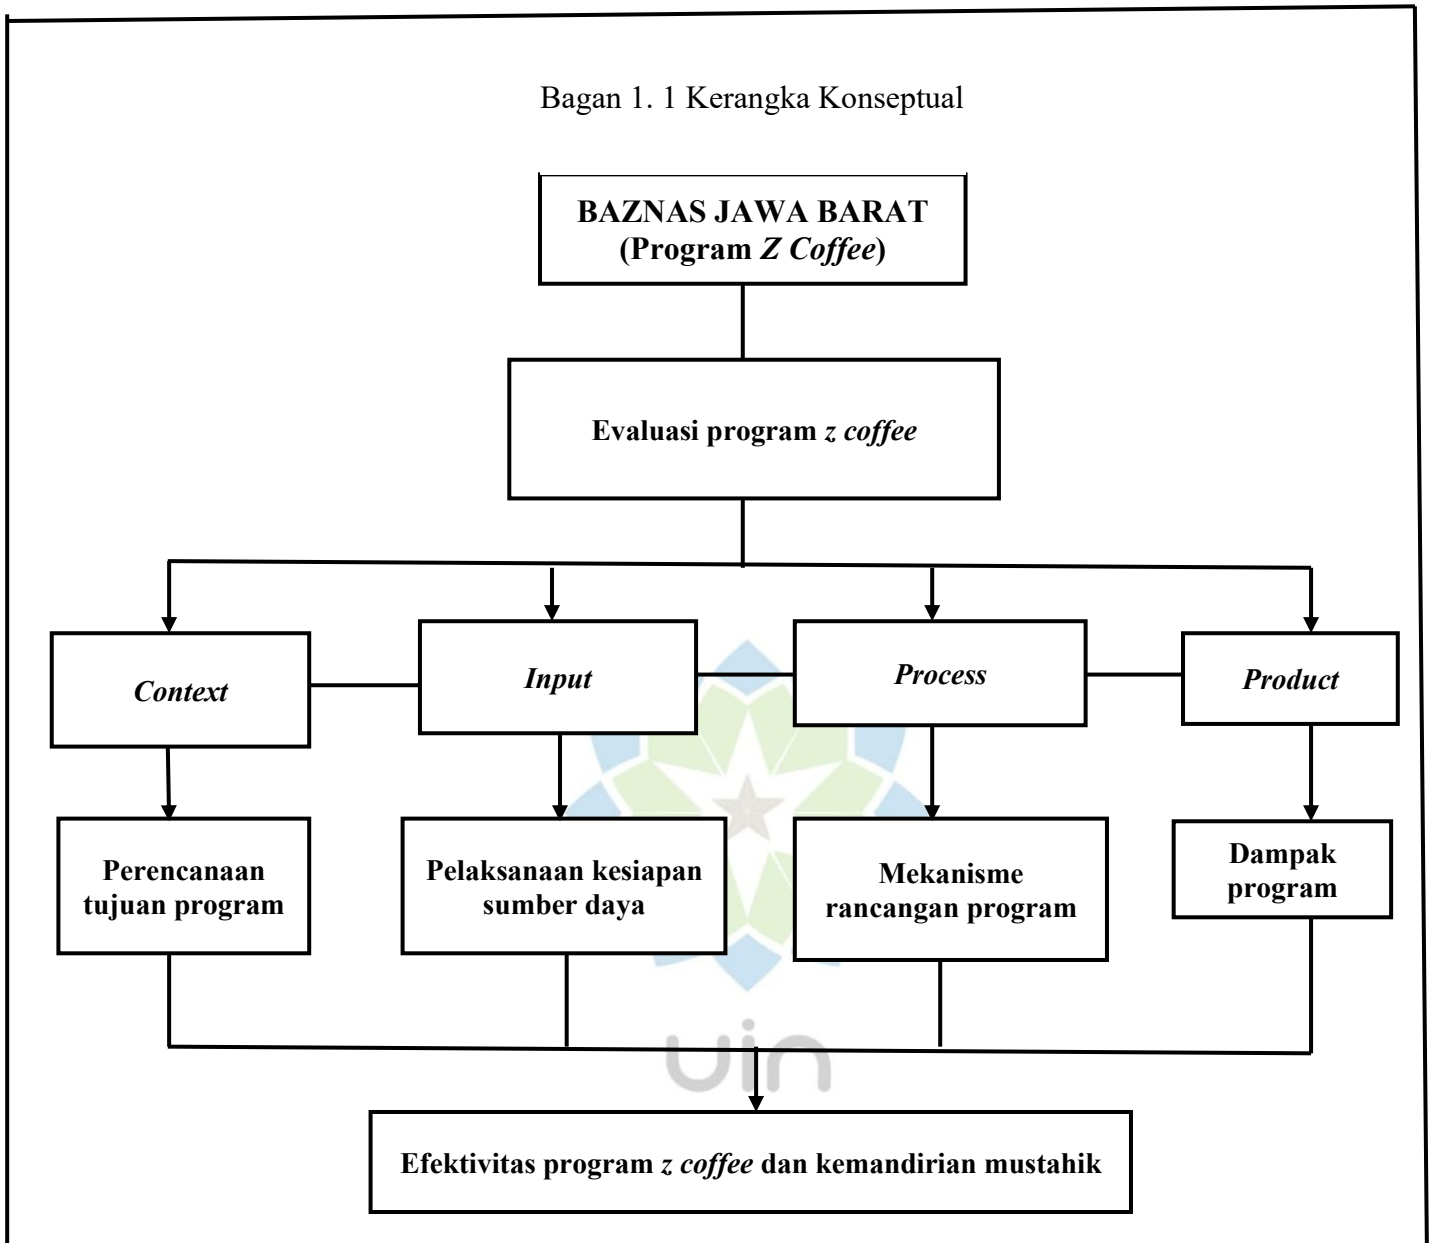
Bagan 1. 1 Kerangka Konseptual

BAZNAS JAWA BARAT
(Program Z Coffee)

Evaluasi program z coffee

Context

Input

Process

Product

Perencanaan tujuan program

Pelaksanaan kesiapan sumber daya

Mekanisme rancangan program

Dampak program

uin

Efektivitas program z coffee dan kemandirian mustahik